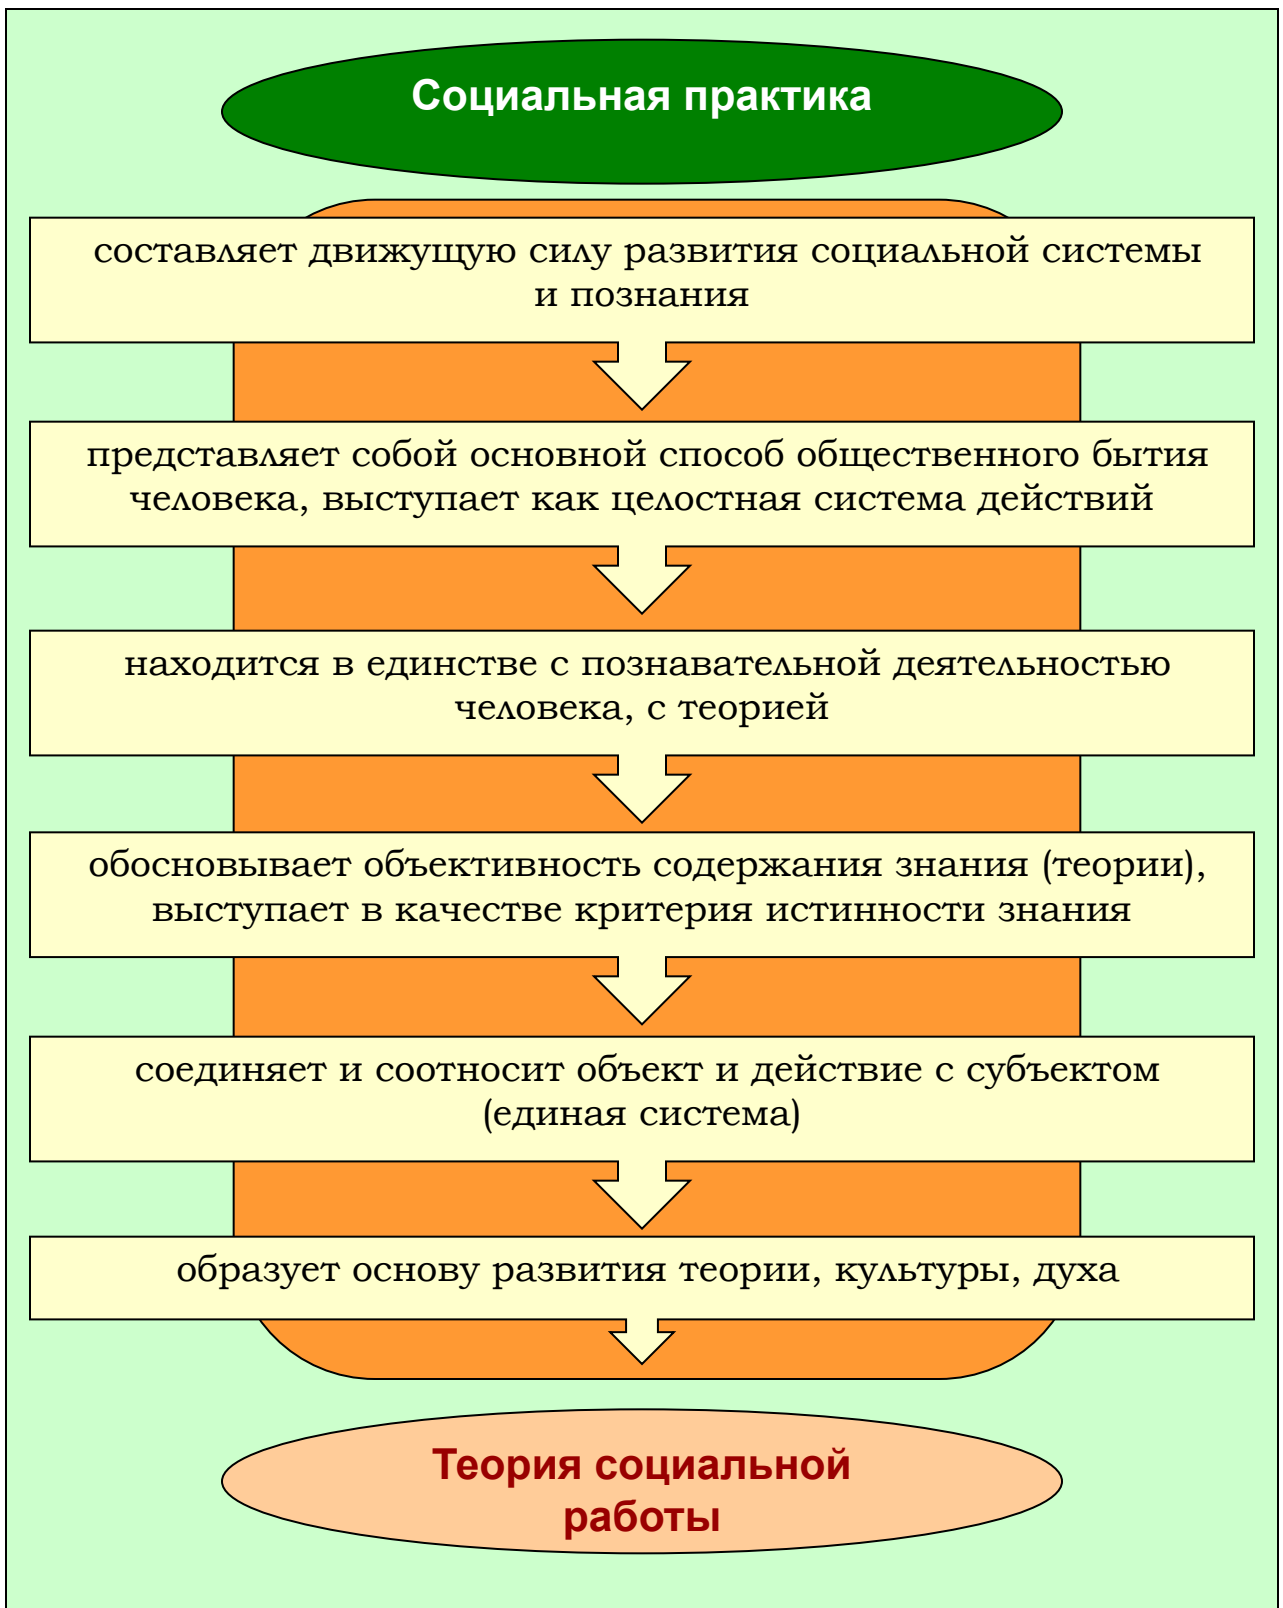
Социальная практика

составляет движущую силу развития социальной системы и познания

представляет собой основной способ общественного бытия человека, выступает как целостная система действий

находится в единстве с познавательной деятельностью человека, с теорией

обосновывает объективность содержания знания (теории), выступает в качестве критерия истинности знания

соединяет и соотносит объект и действие с субъектом (единая система)

образует основу развития теории, культуры, духа

Теория социальной работы